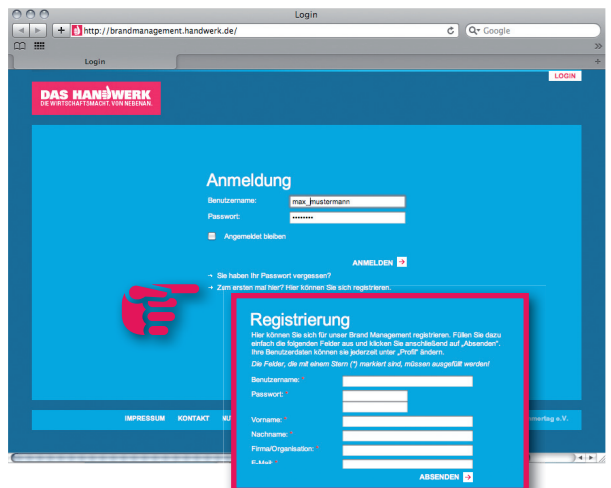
Login

http://brandmanagement.handwerk.de/

Google

Login

LOGIN

DAS HANDWERK
DIE WIRTSCHAFTSMACHT. VON NEBENAN.

Anmeldung

Benutzername: max_mustermann

Passwort: ••••••••

Angemeldet bleiben

ANMELDEN

Sie haben Ihr Passwort vergessen?

Zum ersten mal hier? Hier können Sie sich registrieren.

Registrierung

Hier können Sie sich für unser Brand Management registrieren. Füllen Sie dazu einfach die folgenden Felder aus und klicken Sie anschließend auf „Absenden". Ihre Benutzerdaten können sie jederzeit unter „Profil" ändern.

Die Felder, die mit einem Stern (*) markiert sind, müssen ausgefüllt werden!

Benutzername: *

Passwort: *

Vorname: *

Nachname: *

Firma/Organisation: *

E-Mail: *

ABSENDEN

IMPRESSUM KONTAKT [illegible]

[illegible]verlag e.V.